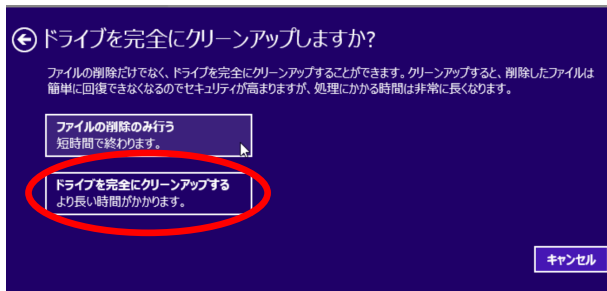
ドライブを完全にクリーンアップしますか?

ファイルの削除だけでなく、ドライブを完全にクリーンアップすることができます。クリーンアップすると、削除したファイルは簡単に回復できなくなるのでセキュリティが高まりますが、処理にかかる時間は非常に長くなります。

ファイルの削除のみ行う
短時間で終わります。

ドライブを完全にクリーンアップする
より長い時間がかかります。

キャンセル